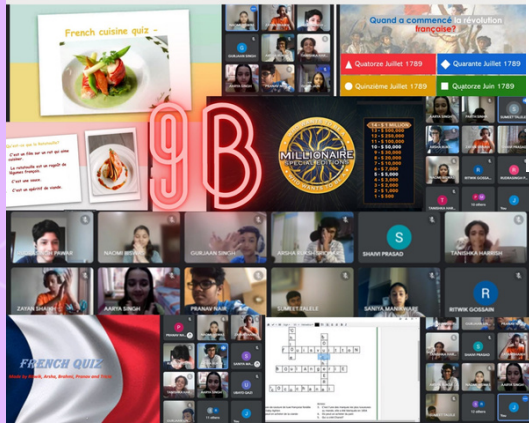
French cuisine quiz -

Quand a commencé la révolution française?

Quatorze Juillet 1789

Quarante Juillet 1789

Quinzième Juillet 1789

Quatorze Juin 1789

9B

MILLIONAIRE

15 • $ 1 MILLION
14 • $ 500,000
13 • $ 250,000
12 • $ 125,000
11 • $ 64,000
10 • $ 32,000
9 • $ 16,000
8 • $ 8,000
7 • $ 4,000
6 • $ 2,000
5 • $ 1,000
4 • $ 500
3 • $ 300
2 • $ 200
1 • $ 100

Qu'est-ce que la Ratatouille?

C'est un film sur un rat qui aime la cuisine.

La ratatouille est un ragoût de légumes français.

C'est une sauce.

C'est un apéritif de viande.

NAOMI
GURJAAN SINGH
AISHA
SHAM PRASAD
TANISHKA HARRISH
ZAYAAN SHAIKH
AARYA SINGH
PRANAY NAIR
SUMEET TALELE
SANIYA MANKHARE
RITWIK GOSSAIN
GURJAAN SINGH
RITWIK GOSSAIN

FRENCH QUIZ